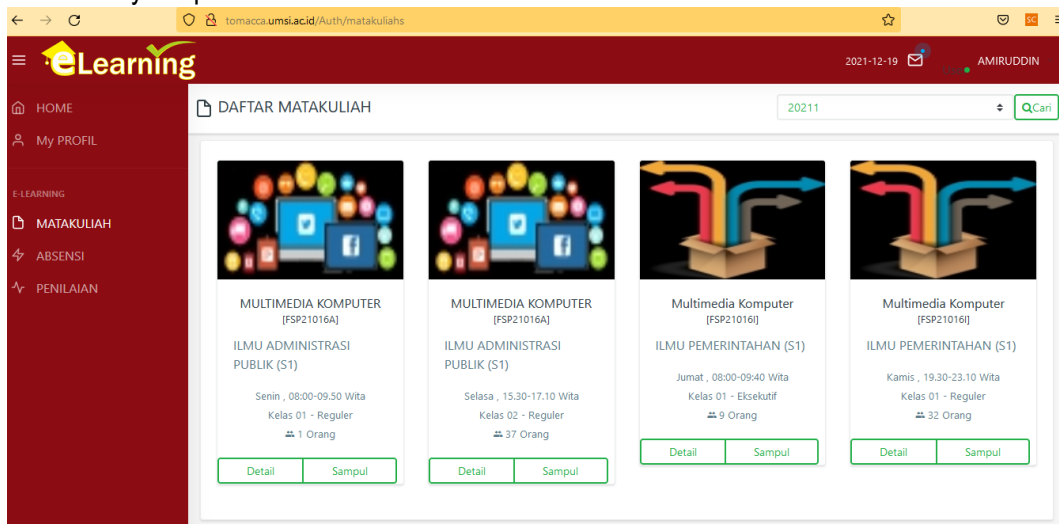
tomacca.umsi.ac.id/Auth/matakuliahs

eLearning

2021-12-19 AMIRUDDIN

HOME
My PROFIL

E-LEARNING
MATAKULIAH
ABSENSI
PENILAIAN

DAFTAR MATAKULIAH

20211

Cari

MULTIMEDIA KOMPUTER
[FSP21016A]
ILMU ADMINISTRASI PUBLIK (S1)
Senin , 08:00-09.50 Wita
Kelas 01 - Reguler
1 Orang
Detail Sampul

MULTIMEDIA KOMPUTER
[FSP21016A]
ILMU ADMINISTRASI PUBLIK (S1)
Selasa , 15.30-17.10 Wita
Kelas 02 - Reguler
37 Orang
Detail Sampul

Multimedia Komputer
[FSP21016I]
ILMU PEMERINTAHAN (S1)
Jumat , 08:00-09:40 Wita
Kelas 01 - Eksekutif
9 Orang
Detail Sampul

Multimedia Komputer
[FSP21016I]
ILMU PEMERINTAHAN (S1)
Kamis , 19.30-23.10 Wita
Kelas 01 - Reguler
32 Orang
Detail Sampul